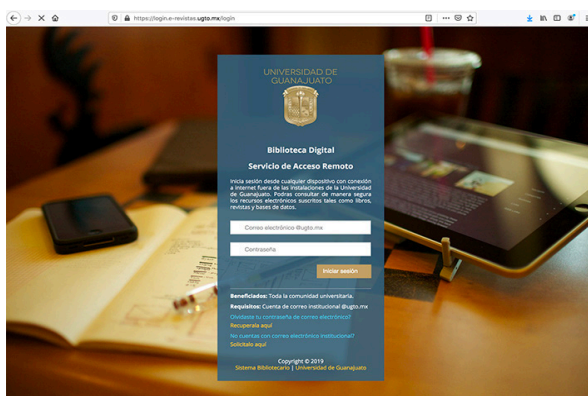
https://login.e-revistas.ugto.mx/login

UNIVERSIDAD DE GUANAJUATO

Biblioteca Digital

Servicio de Acceso Remoto

Inicia sesión desde cualquier dispositivo con conexión a internet fuera de las instalaciones de la Universidad de Guanajuato. Podrás consultar de manera segura los recursos electrónicos suscritos tales como libros, revistas y bases de datos.

Correo electrónico @ugto.mx

Contraseña

Iniciar sesión

Beneficiados: Toda la comunidad universitaria.

Requisitos: Cuenta de correo institucional @ugto.mx

Olvidaste tu contraseña de correo electrónico?
Recupérala aquí

No cuentas con correo electrónico institucional?
Solicítalo aquí

Copyright © 2019
Sistema Bibliotecario | Universidad de Guanajuato